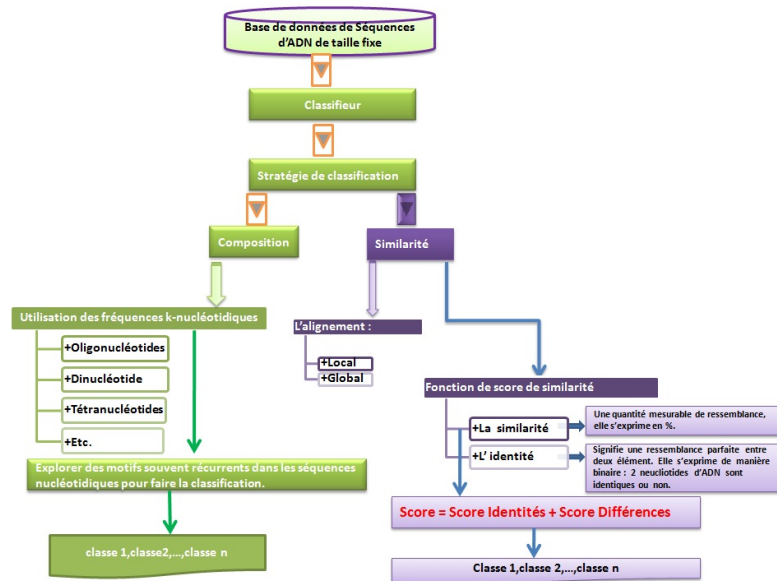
Base de données de Séquences d'ADN de taille fixe

Classifieur

Stratégie de classification

Composition

Similarité

Utilisation des fréquences k-nucléotidiques

+Oligonucléotides

+Dinucléotide

+Tétranucléotides

+Etc.

Explorer des motifs souvent récurrents dans les séquences nucléotidiques pour faire la classification.

classe 1,classe2,...,classe n

L'alignement :

+Local

+Global

Fonction de score de similarité

+La similarité

Une quantité mesurable de ressemblance, elle s'exprime en %.

+L' identité

Signifie une ressemblance parfaite entre deux élément. Elle s'exprime de manière binaire : 2 neucliotides d'ADN sont identiques ou non.

Score = Score Identités + Score Différences

Classe 1,classe 2,...,classe n